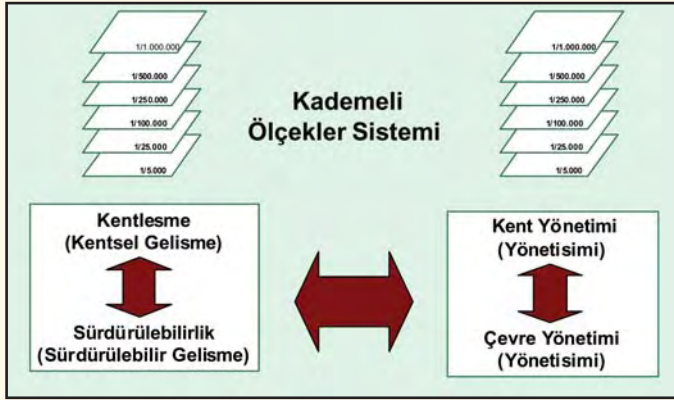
1/1.000.000
1/500.000
1/250.000
1/100.000
1/25.000
1/5.000

Kademeli Ölçekler Sistemi

1/1.000.000
1/500.000
1/250.000
1/100.000
1/25.000
1/5.000

Kentlesme (Kentsel Gelisme)

Sürdürülebilirlik (Sürdürülebilir Gelisme)

Kent Yönetimi (Yönetisimi)

Çevre Yönetimi (Yönetisimi)